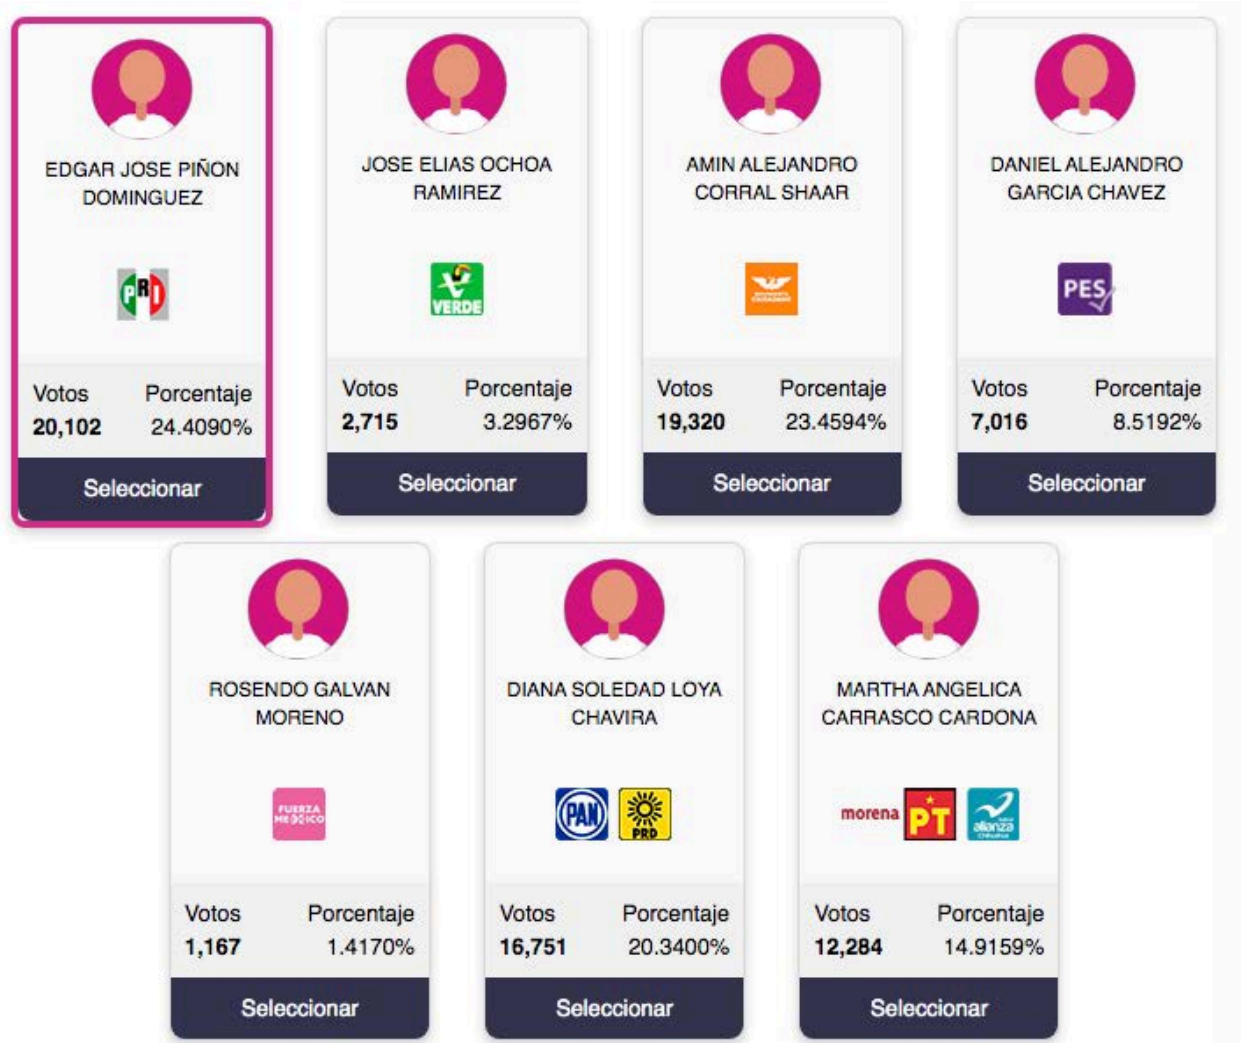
EDGAR JOSE PIÑON DOMINGUEZ

PRI

Votos
20,102

Porcentaje
24.4090%

Seleccionar

JOSE ELIAS OCHOA RAMIREZ

VERDE

Votos
2,715

Porcentaje
3.2967%

Seleccionar

AMIN ALEJANDRO CORRAL SHAAR

Votos
19,320

Porcentaje
23.4594%

Seleccionar

DANIEL ALEJANDRO GARCIA CHAVEZ

PES

Votos
7,016

Porcentaje
8.5192%

Seleccionar

ROSENDO GALVAN MORENO

FUERZA MÉXICO

Votos
1,167

Porcentaje
1.4170%

Seleccionar

DIANA SOLEDAD LOYA CHAVIRA

PAN PRD

Votos
16,751

Porcentaje
20.3400%

Seleccionar

MARTHA ANGELICA CARRASCO CARDONA

morena PT alianza

Votos
12,284

Porcentaje
14.9159%

Seleccionar